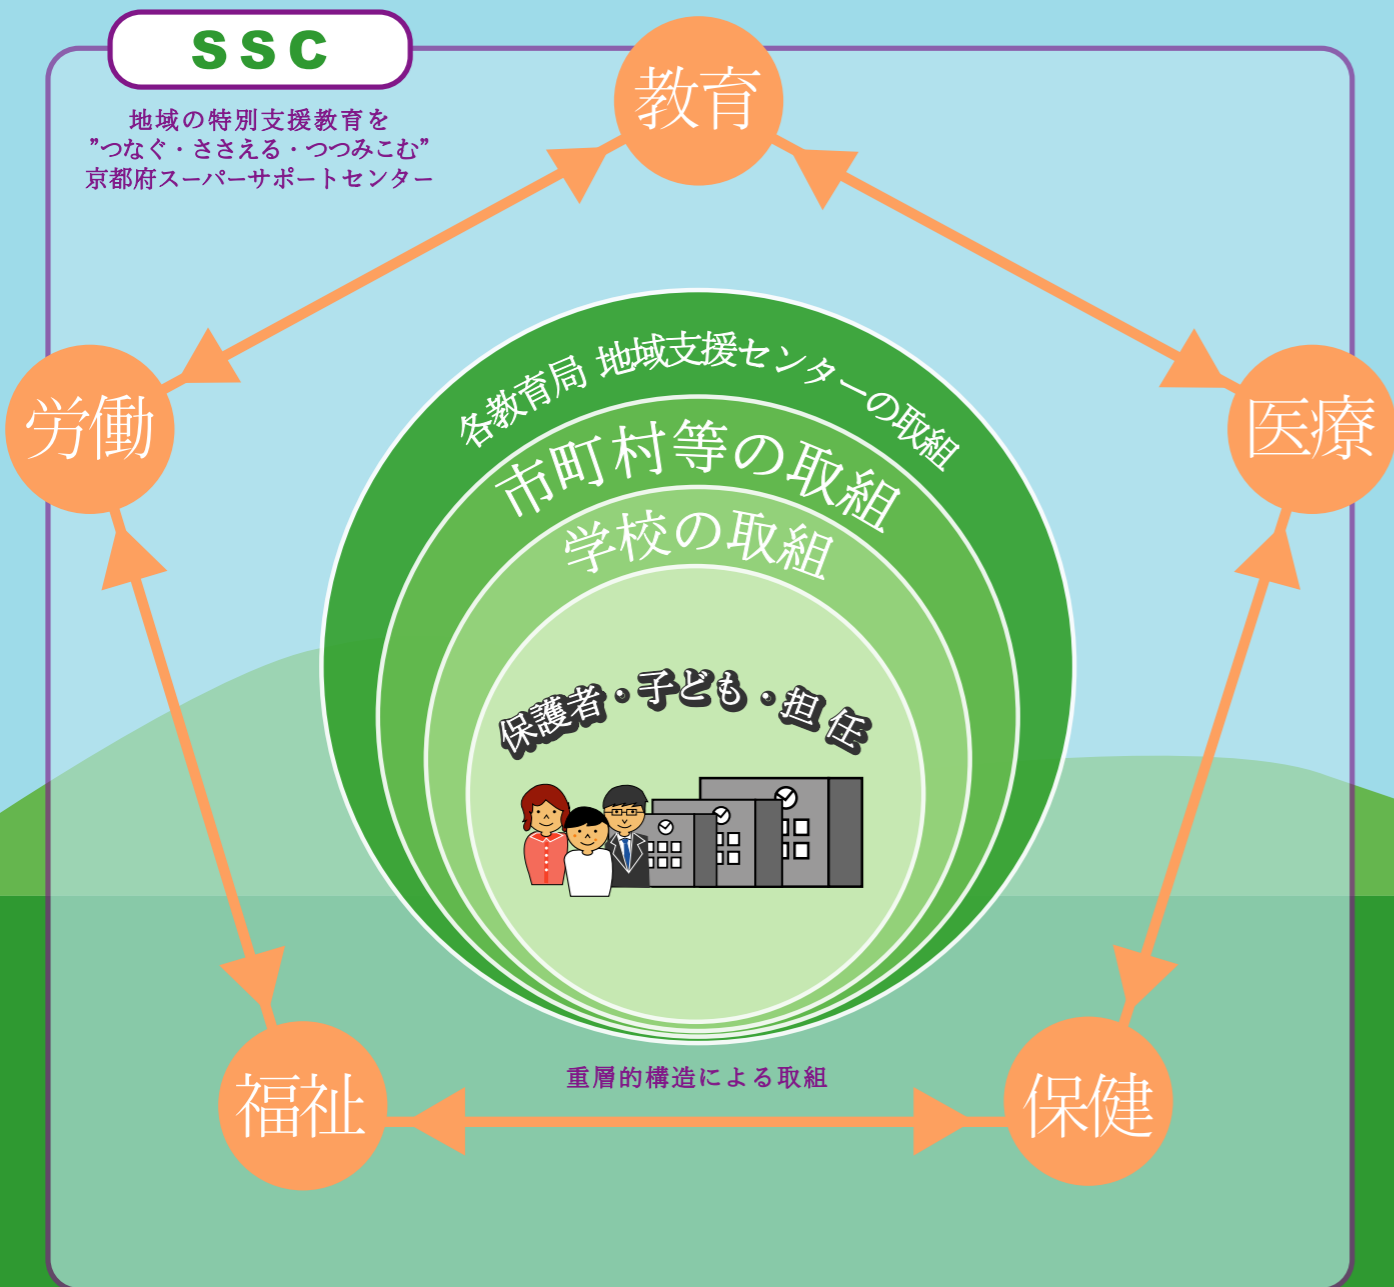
SSC

地域の特別支援教育を
”つなぐ・ささえる・つつみこむ”
京都府スーパーサポートセンター

教育

労働

医療

各教育局 地域支援センターの取組

市町村等の取組

学校の取組

保護者・子ども・担任

福祉

保健

重層的構造による取組